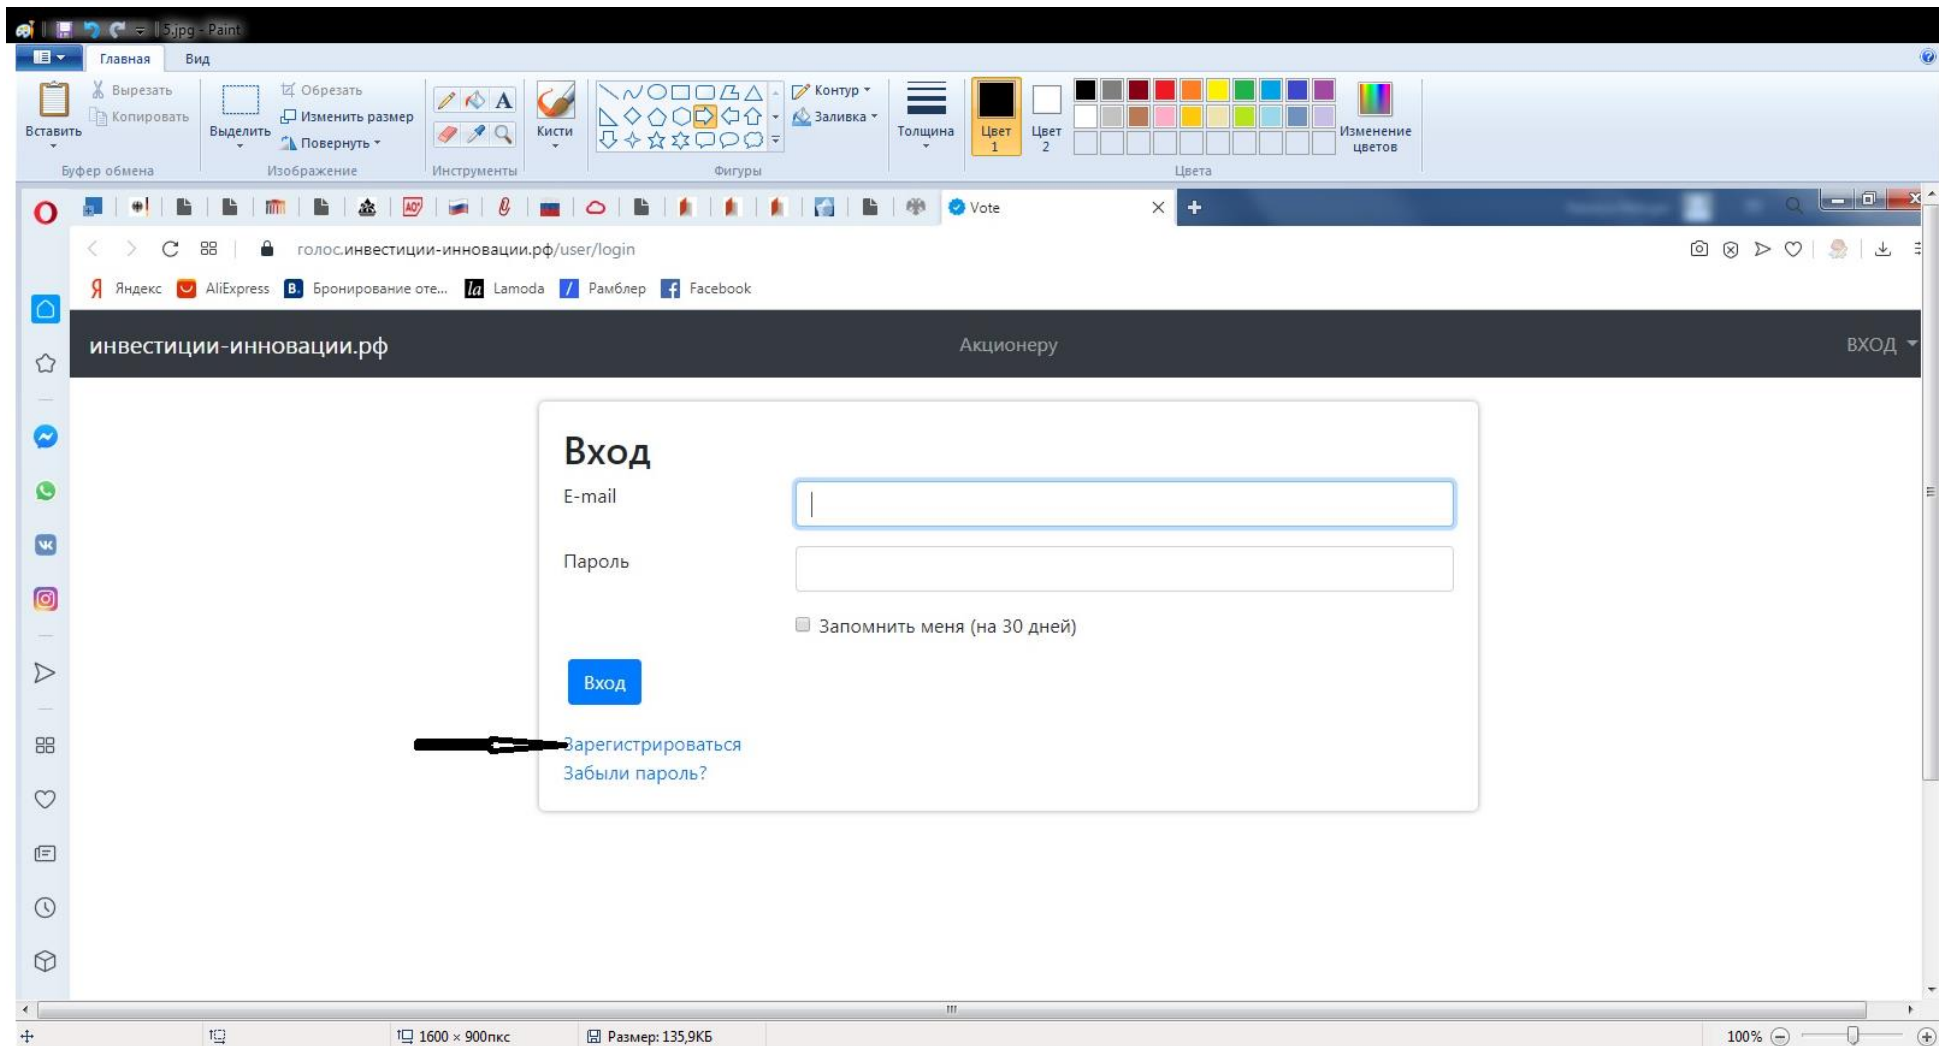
5.jpg - Paint

Главная Вид

Вставить
Вырезать
Копировать
Буфер обмена

Выделить
Обрезать
Изменить размер
Повернуть
Изображение

Инструменты

Кисти

Контур
Заливка
Фигуры

Толщина

Цвет 1
Цвет 2

Изменение цветов
Цвета

Vote

голос.инвестиции-инновации.рф/user/login

Яндекс AliExpress Бронирование оте... Lamoda Рамблер Facebook

инвестиции-инновации.рф
Акционеру
ВХОД

Вход

E-mail

Пароль

Запомнить меня (на 30 дней)

Вход

Зарегистрироваться
Забыли пароль?

1600 × 900пкс
Размер: 135,9КБ
100%